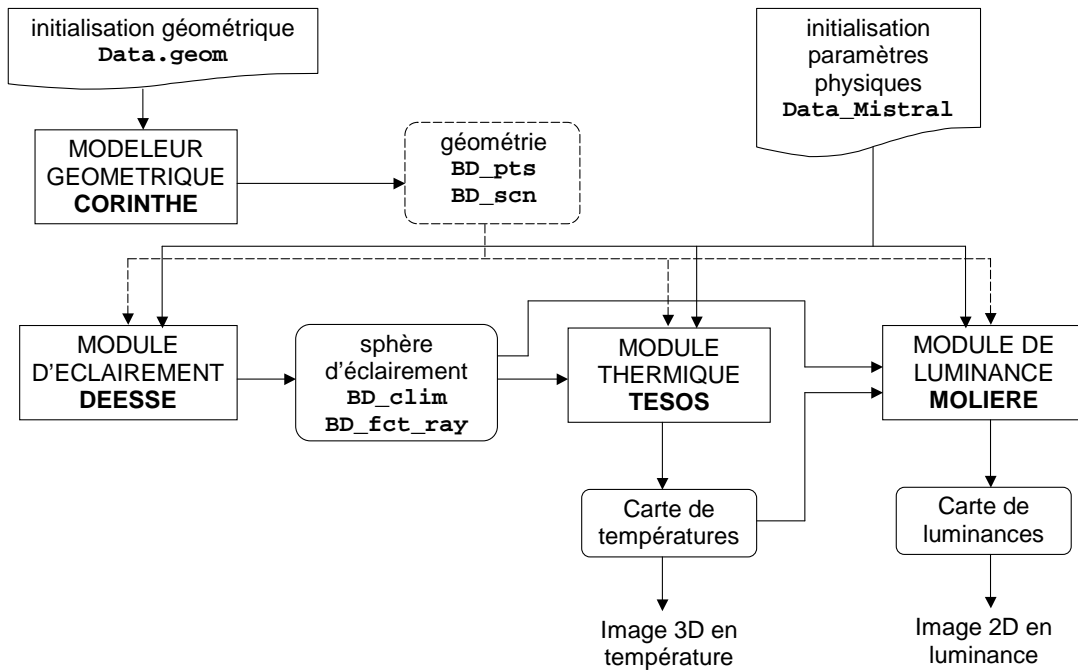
initialisation géométrique
Data.geom

initialisation paramètres physiques
Data_Mistral

MODELEUR GEOMETRIQUE
CORINTHE

géométrie
BD_pts
BD_scn

MODULE D'ECLAIREMENT
DEESSE

sphère d'éclairement
BD_clim
BD_fct_ray

MODULE THERMIQUE
TESOS

MODULE DE LUMINANCE
MOLIERE

Carte de températures

Carte de luminances

Image 3D en température

Image 2D en luminance